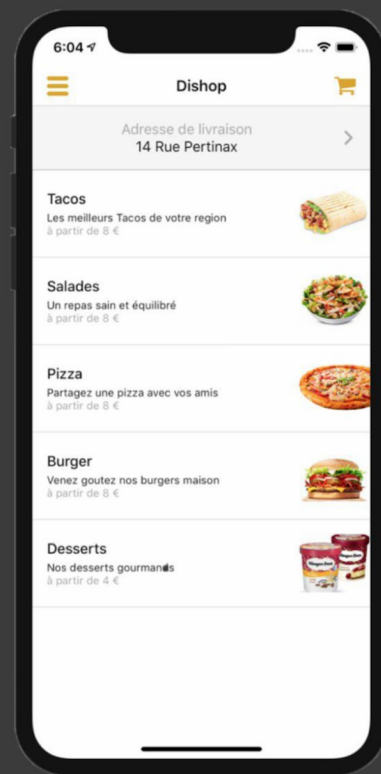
6:04

Dishop

Adresse de livraison
14 Rue Pertinax

Tacos
Les meilleurs Tacos de votre region
à partir de 8 €

Salades
Un repas sain et équilibré
à partir de 8 €

Pizza
Partagez une pizza avec vos amis
à partir de 8 €

Burger
Venez goutez nos burgers maison
à partir de 8 €

Desserts
Nos desserts gourmands
à partir de 4 €